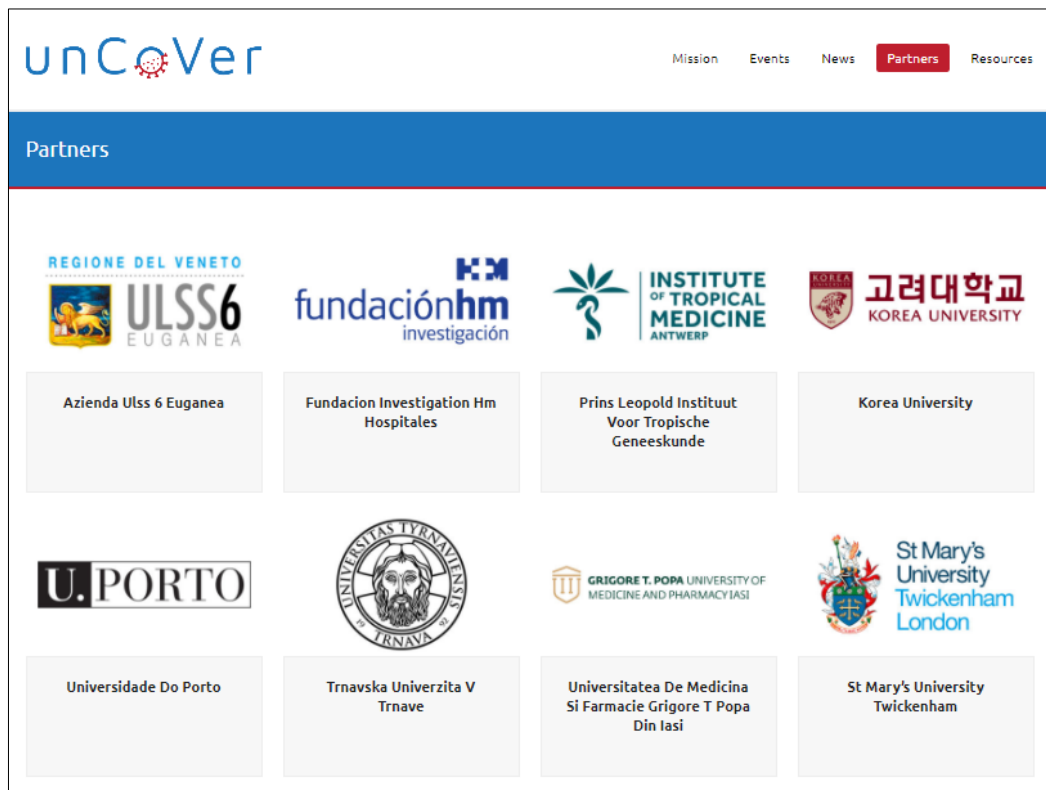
unCoVer

Mission Events News Partners Resources

Partners

REGIONE DEL VENETO
ULSS6
EUGANEA

HM
fundaciónhm
investigación

INSTITUTE OF TROPICAL MEDICINE ANTWERP

KOREA UNIVERSITY
고려대학교
KOREA UNIVERSITY

Azienda Ulss 6 Euganea

Fundacion Investigation Hm Hospitales

Prins Leopold Instituut Voor Tropische Geneeskunde

Korea University

U.PORTO

UNIVERSITAS TYRNAVIENSIS
TRNAVA
19 92

GRIGORE T. POPA UNIVERSITY OF MEDICINE AND PHARMACY IASI

St Mary's University Twickenham London

Universidade Do Porto

Trnavska Univerzita V Trnave

Universitatea De Medicina Si Farmacie Grigore T Popa Din Iasi

St Mary's University Twickenham